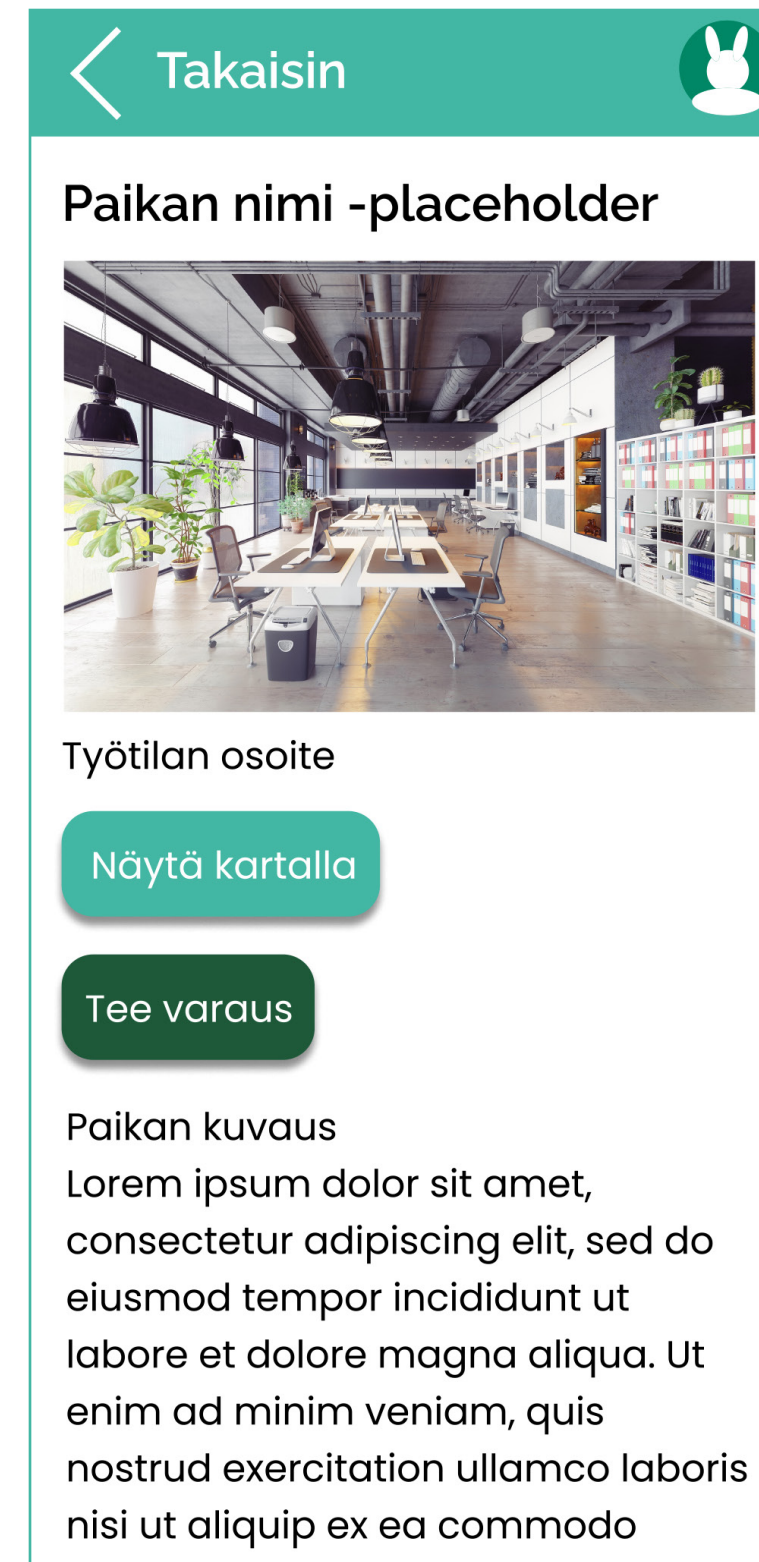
Takaisin

Paikan nimi -placeholder

Työtilan osoite

Näytä kartalla

Tee varaus

Paikan kuvaus
Lorem ipsum dolor sit amet, consectetur adipiscing elit, sed do eiusmod tempor incididunt ut labore et dolore magna aliqua. Ut enim ad minim veniam, quis nostrud exercitation ullamco laboris nisi ut aliquip ex ea commodo